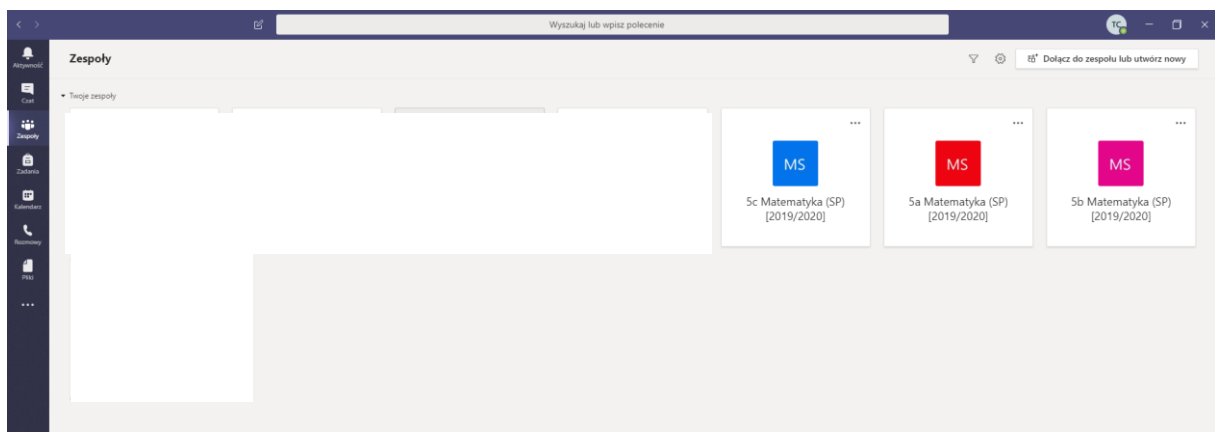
Wyszukaj lub wpisz polecenie

TC

Aktywność
Czat
Zespoły
Zadania
Kalendarz
Rozmowy
Pliki
...

Zespoły

Dołącz do zespołu lub utwórz nowy

▾ Twoje zespoły

...
MS
5c Matematyka (SP) [2019/2020]

...
MS
5a Matematyka (SP) [2019/2020]

...
MS
5b Matematyka (SP) [2019/2020]